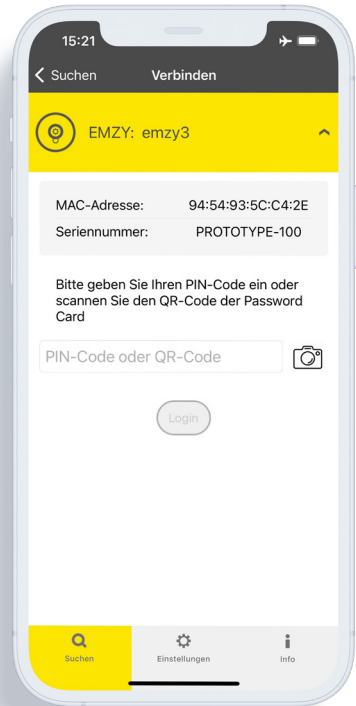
15:21

Suchen

Verbinden

EMZY: emzy3

| MAC-Adresse: | 94:54:93:5C:C4:2E |
|---|---|
| Seriennummer: | PROTOTYPE-100 |

Bitte geben Sie Ihren PIN-Code ein oder scannen Sie den QR-Code der Password Card

PIN-Code oder QR-Code

Login

Suchen

Einstellungen

Info